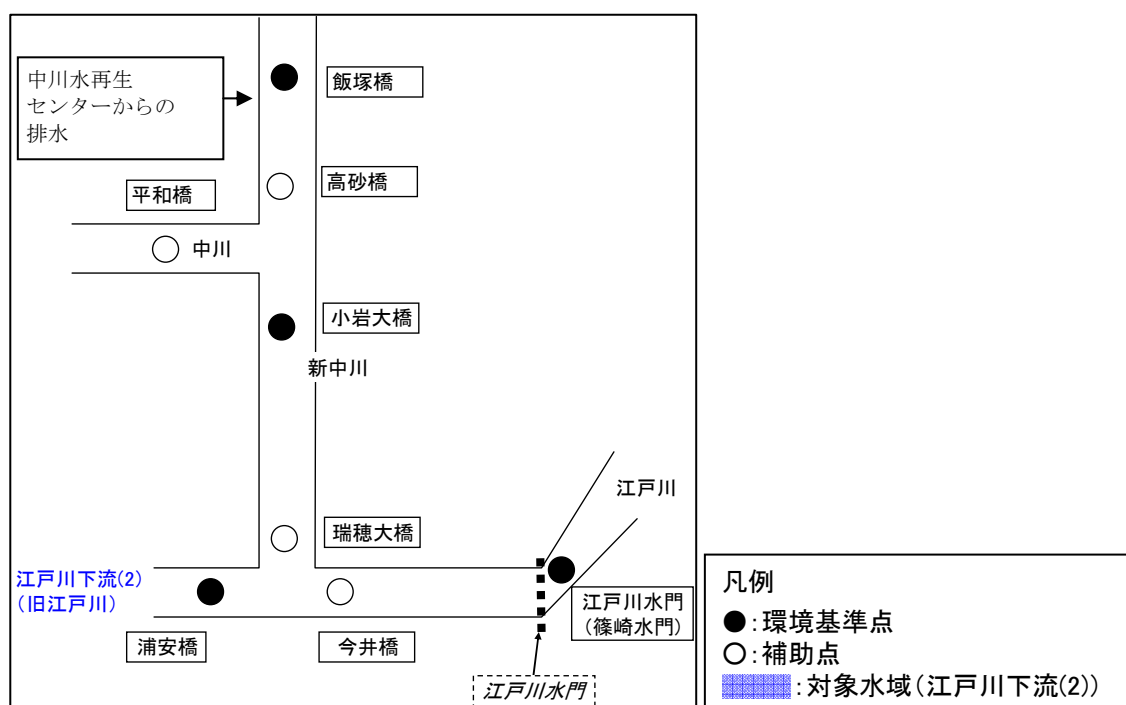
中川水再生センターからの排水

飯塚橋

高砂橋

平和橋

中川

小岩大橋

新中川

江戸川

瑞穂大橋

江戸川下流(2)
(旧江戸川)

江戸川水門
(篠崎水門)

浦安橋

今井橋

江戸川水門

凡例
●:環境基準点
○:補助点
:対象水域(江戸川下流(2))